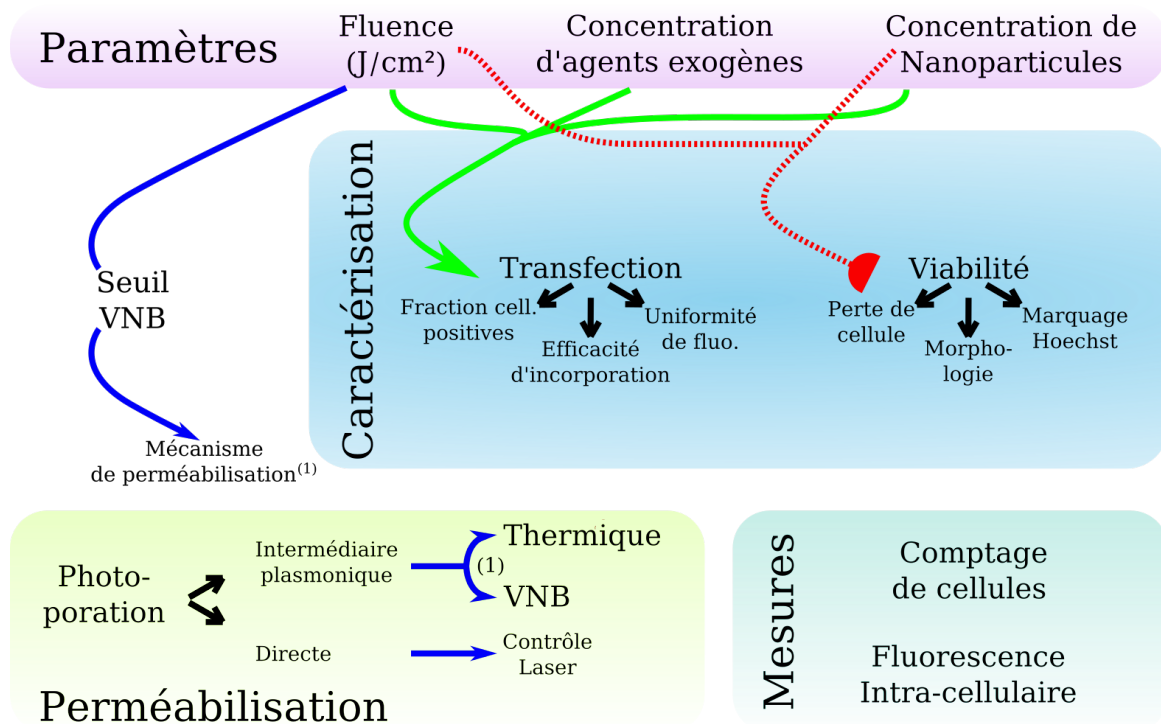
Paramètres

Fluence (J/cm²)

Concentration d'agents exogènes

Concentration de Nanoparticules

Seuil VNB

Mécanisme de perméabilisation$^{(1)}$

Caractérisation

Transfection

Fraction cell. positives

Efficacité d'incorporation

Uniformité de fluo.

Viabilité

Perte de cellule

Morphologie

Marquage Hoechst

Photoporation

Intermédiaire plasmonique

(1)

Thermique

VNB

Directe

Contrôle Laser

Perméabilisation

Mesures

Comptage de cellules

Fluorescence Intra-cellulaire